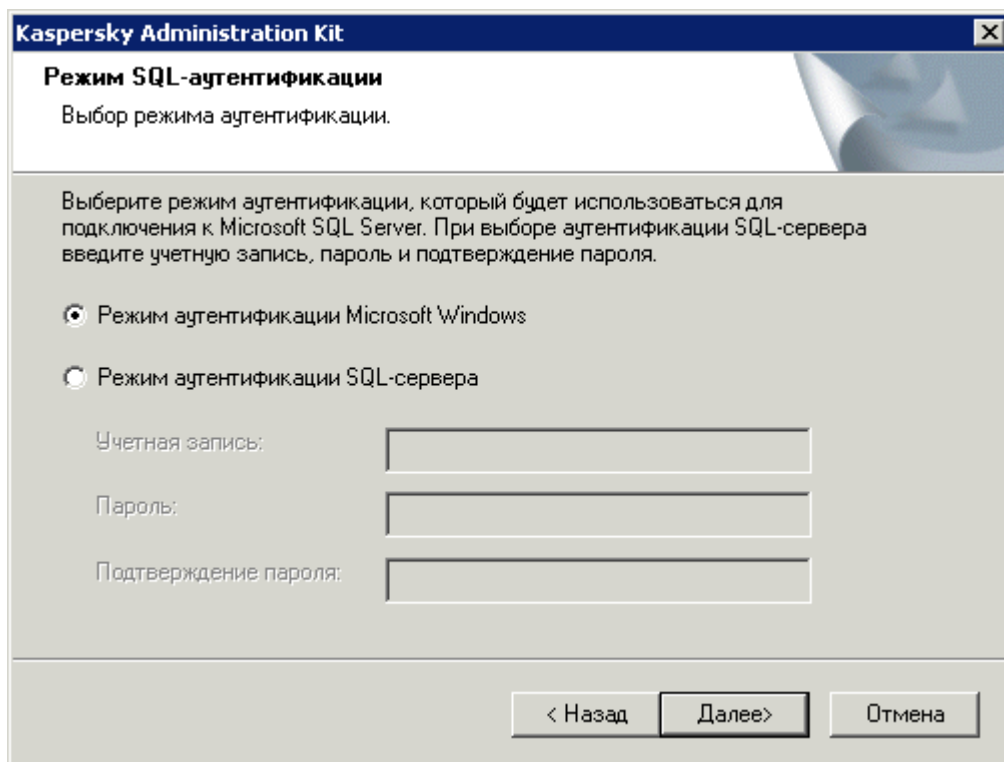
Kaspersky Administration Kit

Режим SQL-аутентификации

Выбор режима аутентификации.

Выберите режим аутентификации, который будет использоваться для подключения к Microsoft SQL Server. При выборе аутентификации SQL-сервера введите учетную запись, пароль и подтверждение пароля.

Режим аутентификации Microsoft Windows

Режим аутентификации SQL-сервера

Учетная запись:

Пароль:

Подтверждение пароля:

< Назад

Далее>

Отмена